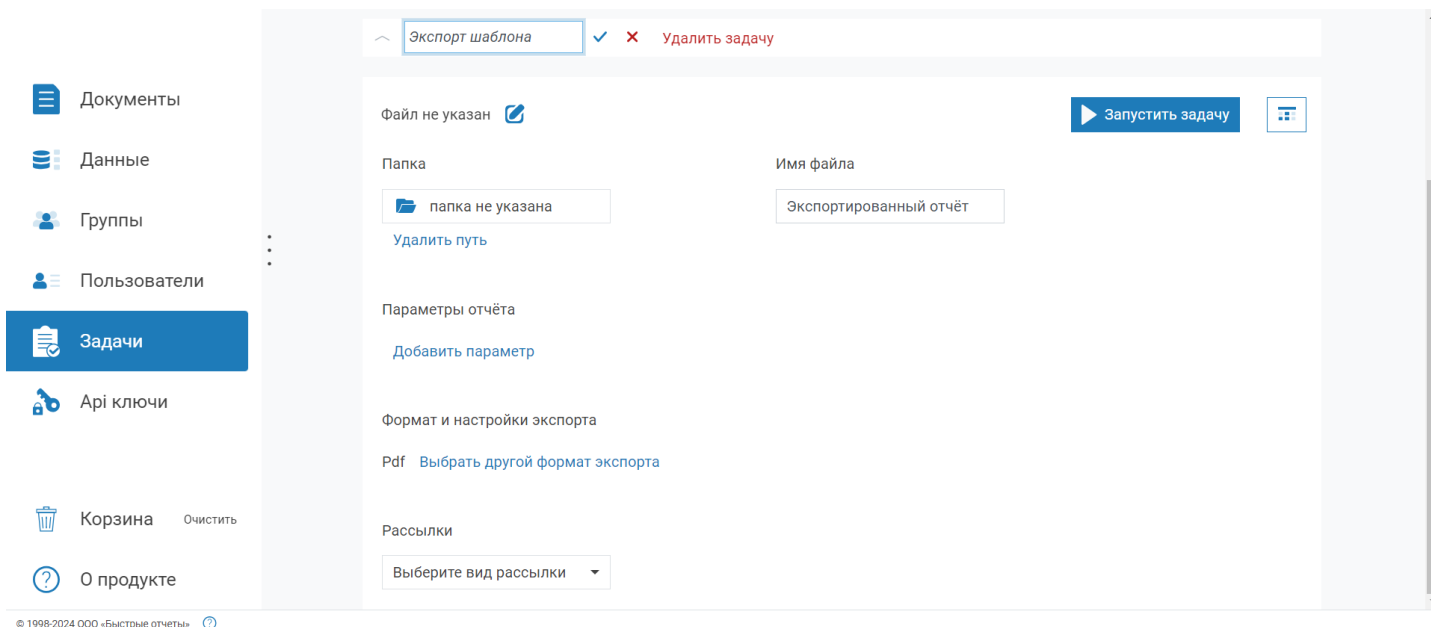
Экспорт шаблона ✓ ✕ Удалить задачу

Документы

Данные

Группы

Пользователи

Задачи

Api ключи

Корзина Очистить

О продукте

© 1998-2024 ООО «Быстрые отчеты»

Файл не указан

Запустить задачу

Папка

папка не указана

Удалить путь

Имя файла

Экспортированный отчёт

Параметры отчёта

Добавить параметр

Формат и настройки экспорта

Pdf Выбрать другой формат экспорта

Рассылки

Выберите вид рассылки